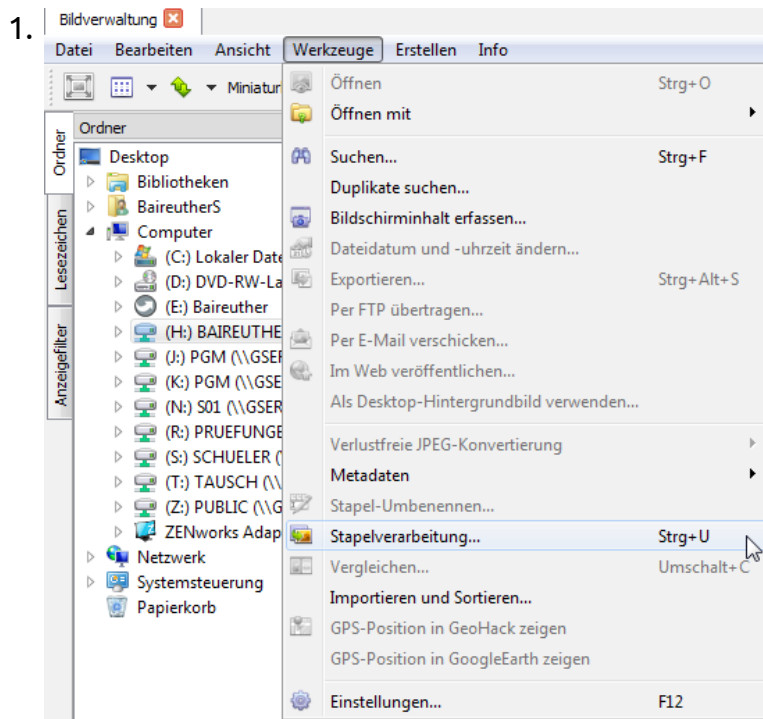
1. Bildverwaltung

Datei Bearbeiten Ansicht Werkzeuge Erstellen Info

Miniatur

Ordner Lesezeichen Anzeigefilter

Ordner
Desktop
Bibliotheken
BaireutherS
Computer
(C:) Lokaler Date
(D:) DVD-RW-La
(E:) Baireuther
(H:) BAIREUTHE
(J:) PGM (\\GSEF
(K:) PGM (\\GSE
(N:) S01 (\\GSER
(R:) PRUEFUNGE
(S:) SCHUELER (
(T:) TAUSCH (\\
(Z:) PUBLIC (\\G
ZENworks Adap
Netzwerk
Systemsteuerung
Papierkorb

| | |
|---|---|
| Öffnen | Strg+O |
| Öffnen mit | |
| Suchen... | Strg+F |
| Duplikate suchen... | |
| Bildschirminhalt erfassen... | |
| Dateidatum und -uhrzeit ändern... | |
| Exportieren... | Strg+Alt+S |
| Per FTP übertragen... | |
| Per E-Mail verschicken... | |
| Im Web veröffentlichen... | |
| Als Desktop-Hintergrundbild verwenden... | |
| Verlustfreie JPEG-Konvertierung | |
| Metadaten | |
| Stapel-Umbenennen... | |
| Stapelverarbeitung... | Strg+U |
| Vergleichen... | Umschalt+C |
| Importieren und Sortieren... | |
| GPS-Position in GeoHack zeigen | |
| GPS-Position in GoogleEarth zeigen | |
| Einstellungen... | F12 |